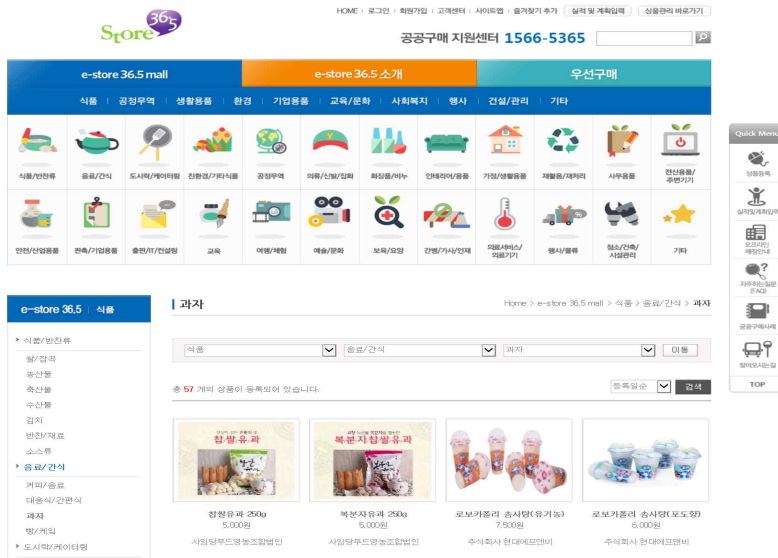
Store 365

HOME | 로그인 | 회원가입 | 고객센터 | 사이트맵 | 즐겨찾기 추가 | 실적 및 계획입력 | 상품관리 바로가기

공공구매 지원센터 1566-5365

e-store 36.5 mall | e-store 36.5 소개 | 우선구매

식품 | 공정무역 | 생활용품 | 환경 | 기업용품 | 교육/문화 | 사회복지 | 행사 | 건설/관리 | 기타

식품/반찬류 | 음료/간식 | 도시락/케이터링 | 친환경/기타식품 | 공정무역 | 의류/신발/잡화 | 화장품/비누 | 인테리어/용품 | 가정/생활용품 | 재활용/재처리 | 사무용품 | 전산용품/주변기기

안전/산업용품 | 판촉/기업용품 | 출판/IT/컨설팅 | 교육 | 여행/체험 | 예술/문화 | 보육/요양 | 간병/가사/인재 | 의료서비스/의료기기 | 행사/물류 | 청소/건축/시설관리 | 기타

Quick Menu
상품등록
실적및계획입력
오프라인매장안내
자주하는질문(FAQ)
공공구매사례
찾아오시는길
TOP

e-store 36.5 | 식품

식품/반찬류
쌀/잡곡
농산물
축산물
수산물
김치
반찬/재료
소스류
음료/간식
커피/음료
대용식/간편식
과자
빵/케익
도시락/케이터링

과자

Home > e-store 36.5 mall > 식품 > 음료/간식 > 과자

식품 | 음료/간식 | 과자 | 이동

총 57 개의 상품이 등록되어 있습니다.

등록일순 | 검색

찹쌀유과
찹쌀유과 250g
5,000원
사임당푸드영농조합법인

복분자찹쌀유과
복분자유과 250g
5,000원
사임당푸드영농조합법인

로보카폴리 솜사탕(유기농)
7,500원
주식회사 현대에프앤비

로보카폴리 솜사탕(포도향)
6,000원
주식회사 현대에프앤비